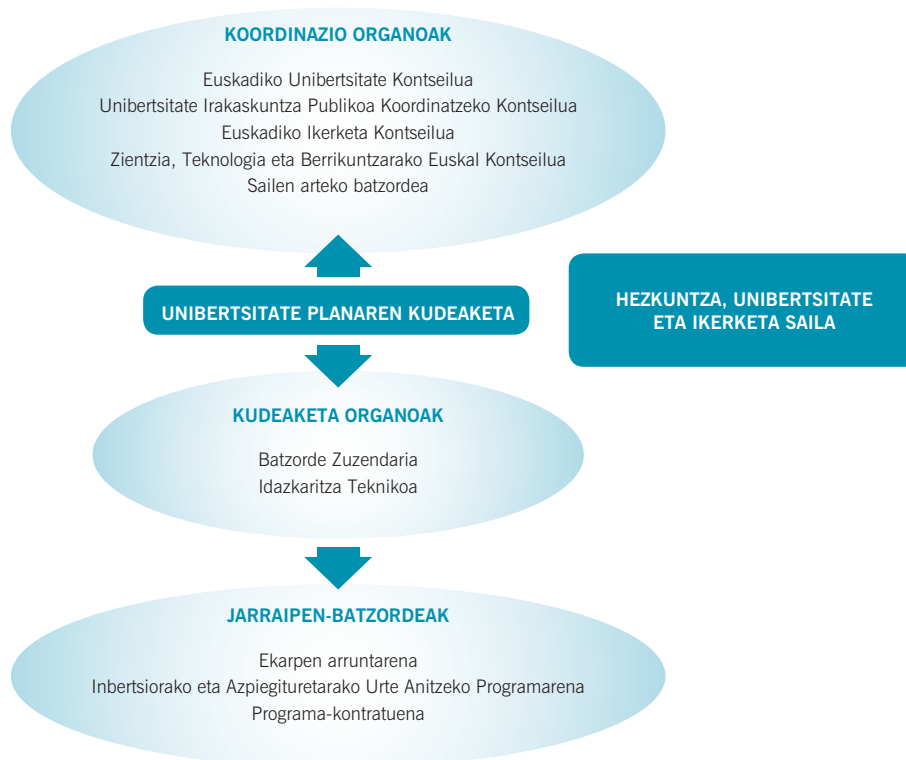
KOORDINAZIO ORGANOAK

Euskadiko Unibertsitate Kontseilua
Unibertsitate Irakaskuntza Publikoa Koordinatzeko Kontseilua
Euskadiko Ikerketa Kontseilua
Zientzia, Teknologia eta Berrikuntzarako Euskal Kontseilua
Sailen arteko batzordea

UNIBERTSITATE PLANAREN KUDEAKETA

HEZKUNTZA, UNIBERTSITATE ETA IKERKETA SAILA

KUDEAKETA ORGANOAK

Batzorde Zuzendaria
Idazkaritza Teknikoa

JARRAIPEN-BATZORDEAK

Ekarpen arruntarena
Inbertsiorako eta Azpiegituretarako Urte Anitzeko Programarena
Programa-kontratuena